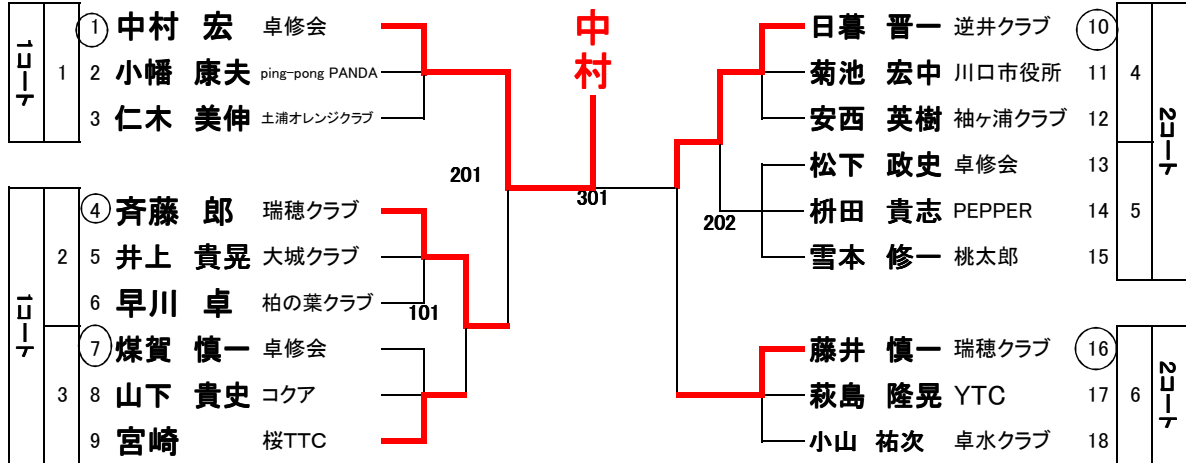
1コート

1

1 中村 宏 卓修会
2 小幡 康夫 ping-pong PANDA
3 仁木 美伸 土浦オレンジクラブ

1コート

2

4 斉藤 郎 瑞穂クラブ
5 井上 貴晃 大城クラブ
6 早川 卓 柏の葉クラブ

3

7 煤賀 慎一 卓修会
8 山下 貴史 コクア
9 宮崎 桜TTC

101

201

中村

301

202

日暮 晋一 逆井クラブ 10
菊池 宏中 川口市役所 11
安西 英樹 袖ヶ浦クラブ 12

4

2コート

松下 政史 卓修会 13
枡田 貴志 PEPPER 14
雪本 修一 桃太郎 15

5

藤井 慎一 瑞穂クラブ 16
萩島 隆晃 YTC 17
小山 祐次 卓水クラブ 18

6

2コート